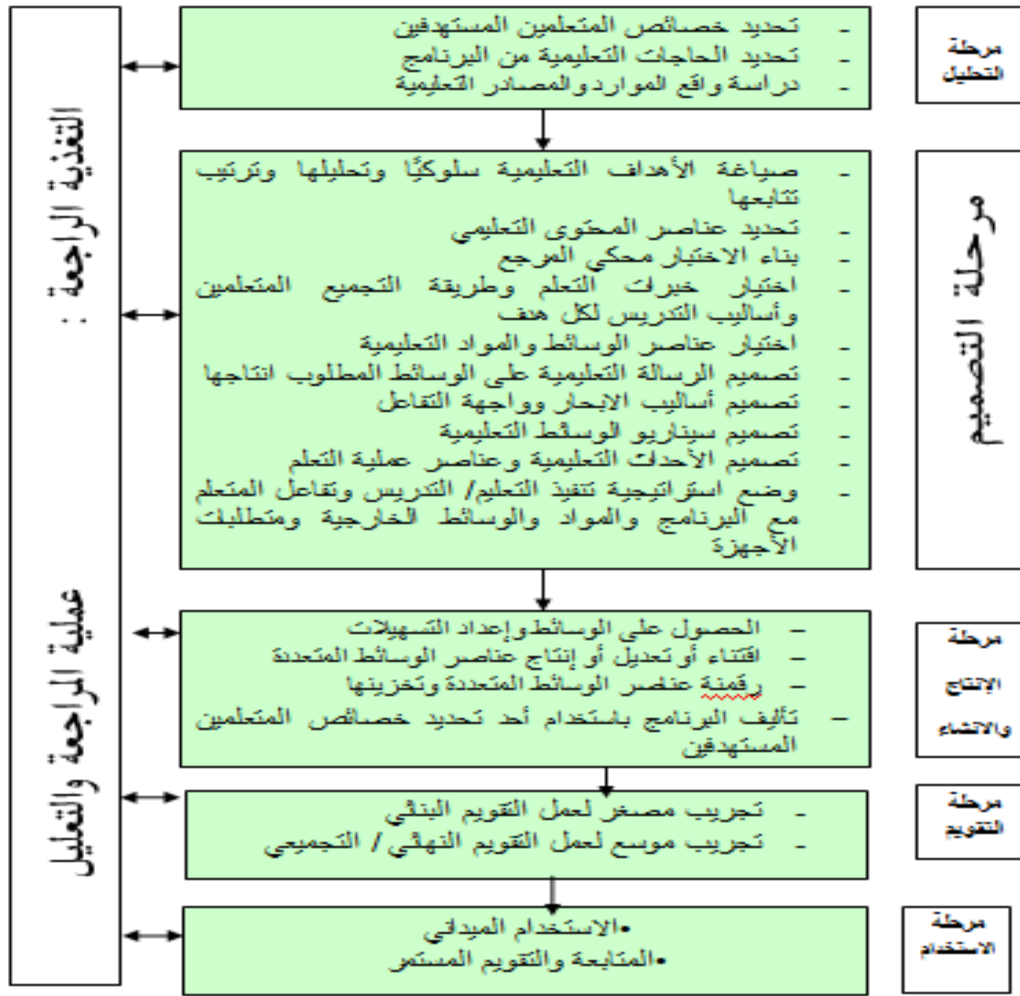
مرحلة التحليل

- تحديد خصائص المتعلمين المستهدفين
- تحديد الحاجات التعليمية من البرنامج
- دراسة واقع الموارد والمصادر التعليمية

مرحلة التصميم

- صياغة الأهداف التعليمية سلوكيًا وتحليلها وترتيب تتابعها
- تحديد عناصر المحتوى التعليمي
- بناء الاختبار محكي المرجع
- اختيار خبرات التعلم وطريقة التجميع المتعلمين وأساليب التدريس لكل هدف
- اختيار عناصر الوسائط والمواد التعليمية
- تصميم الرسالة التعليمية على الوسائط المطلوب انتاجها
- تصميم أساليب الابحار وواجهة التفاعل
- تصميم سيناريو الوسائط التعليمية
- تصميم الأحداث التعليمية وعناصر عملية التعلم
- وضع استراتيجية تنفيذ التعليم/ التدريس وتفاعل المتعلم مع البرنامج والمواد والوسائط الخارجية ومتطلبات الأجهزة

مرحلة الإنتاج والانشاء

- الحصول على الوسائط وإعداد التسهيلات
- اقتناء أو تعديل أو إنتاج عناصر الوسائط المتعددة
- رقمنة عناصر الوسائط المتعددة وتخزينها
- تأليف البرنامج باستخدام أحد تحديد خصائص المتعلمين المستهدفين

مرحلة التقويم

- تجريب مصغر لعمل التقويم البنائي
- تجريب موسع لعمل التقويم النهائي / التجميعي

مرحلة الاستخدام

•الاستخدام الميداني
•المتابعة والتقويم المستمر

التغذية الراجعة : عملية المراجعة والتعديل